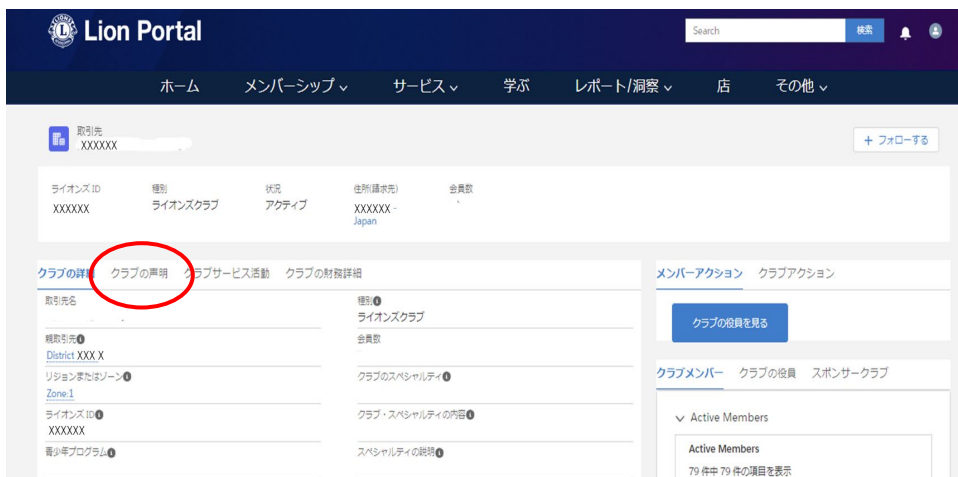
LIONS
Lion Portal
Search
検索

ホーム　メンバーシップ ⌄　サービス ⌄　学ぶ　レポート/洞察 ⌄　店　その他 ⌄

取引先
XXXXXX

+ フォローする

ライオンズ ID
XXXXXX

種別
ライオンズクラブ

状況
アクティブ

住所(請求先)
XXXXXX -
Japan

会員数

クラブの詳細　クラブの声明　クラブサービス活動　クラブの財務詳細

取引先名

種別
ライオンズクラブ

親取引先
District XXX X

会員数

リジョンまたはゾーン
Zone:1

クラブのスペシャリティ

ライオンズ ID
XXXXXX

クラブ・スペシャリティの内容

青少年プログラム

スペシャリティの説明

メンバーアクション　クラブアクション

クラブの役員を見る

クラブメンバー　クラブの役員　スポンサークラブ

Active Members

Active Members
79 件中 79 件の項目を表示